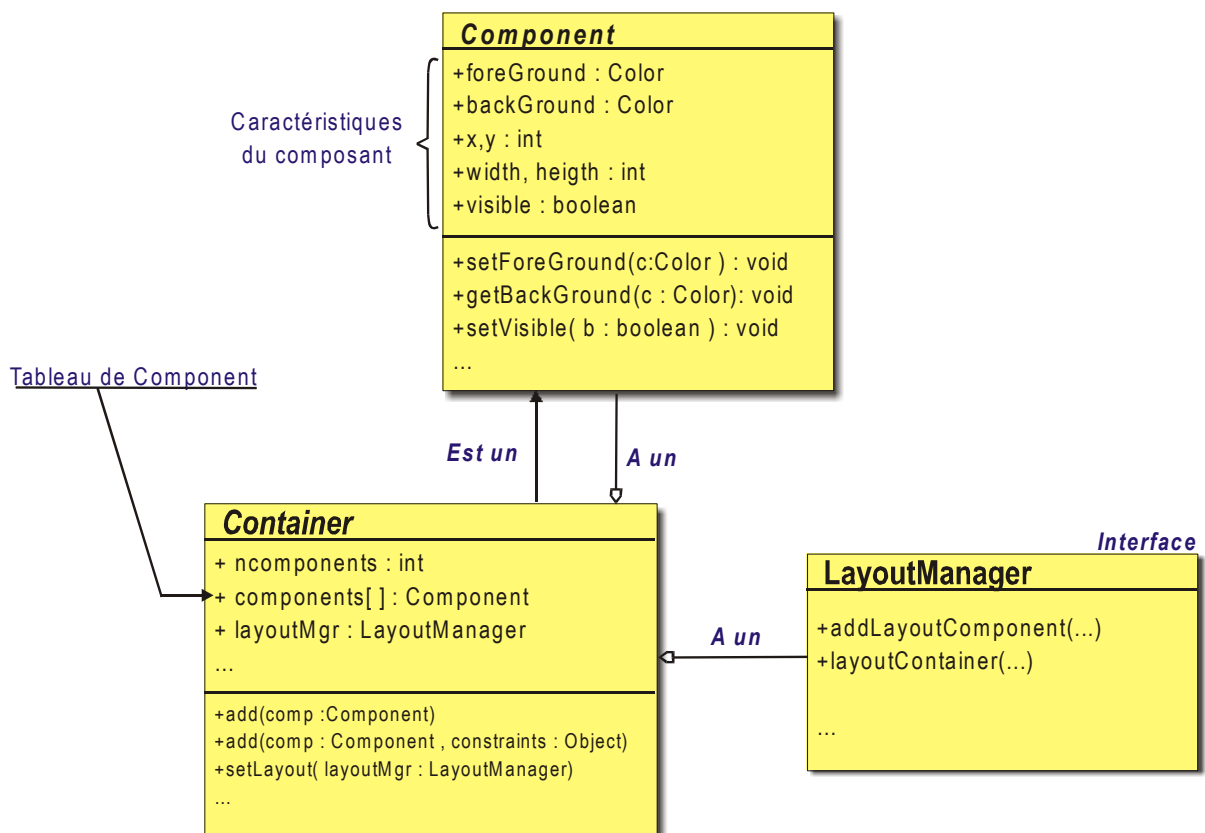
Component
+foreGround : Color
+backGround : Color
+x,y : int
+width, heigth : int
+visible : boolean
+setForeGround(c:Color ) : void
+getBackGround(c : Color): void
+setVisible( b : boolean ) : void
...

Caractéristiques du composant

Tableau de Component

Est un

A un

Container
+ ncomponents : int
+ components[ ] : Component
+ layoutMgr : LayoutManager
...
+add(comp :Component)
+add(comp : Component , constraints : Object)
+setLayout( layoutMgr : LayoutManager)
...

A un

Interface
LayoutManager
+addLayoutComponent(...)
+layoutContainer(...)
...